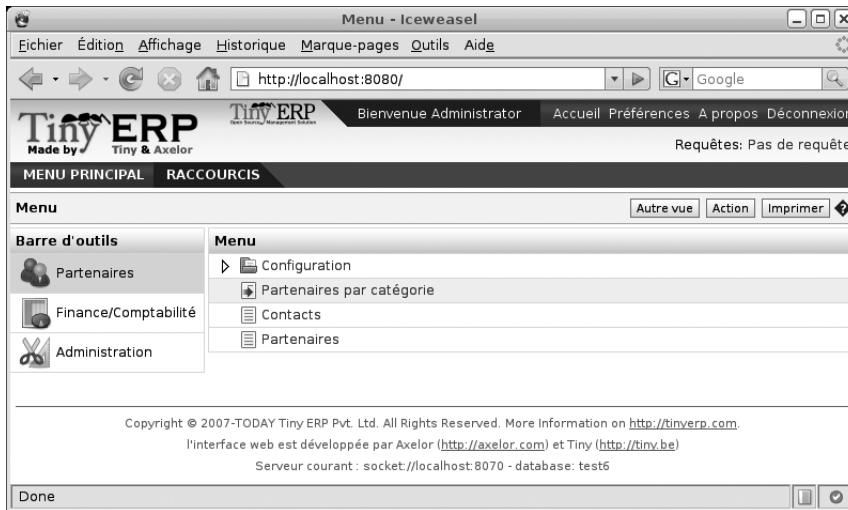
Menu - Iceweasel

Fichier Édition Affichage Historique Marque-pages Outils Aide

http://localhost:8080/

Google

Tiny ERP
Made by Tiny & Axelor

Tiny ERP
Open Source Management Solution

Bienvenue Administrator

Accueil Préférences A propos Déconnexion

Requêtes: Pas de requête

MENU PRINCIPAL RACCOURCIS

Menu

Autre vue Action Imprimer

Barre d'outils

Partenaires

Finance/Comptabilité

Administration

Menu

Configuration

Partenaires par catégorie

Contacts

Partenaires

Copyright © 2007-TODAY Tiny ERP Pvt. Ltd. All Rights Reserved. More Information on http://tinyerp.com.

l'interface web est développée par Axelor (http://axelor.com) et Tiny (http://tiny.be)

Serveur courant : socket://localhost:8070 - database: test6

Done